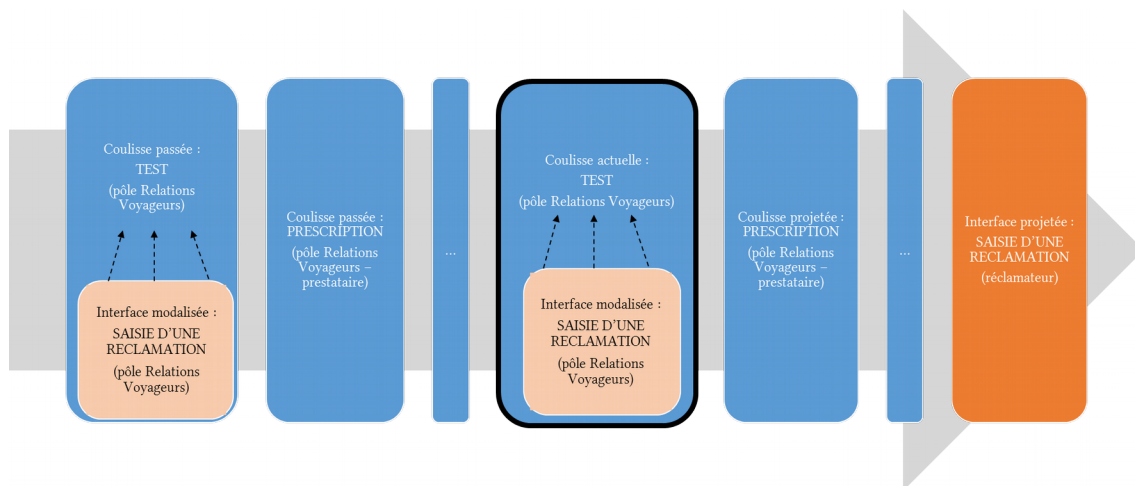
Coulisse passée :
TEST
(pôle Relations Voyageurs)

Interface modalisée :
SAISIE D'UNE RECLAMATION
(pôle Relations Voyageurs)

Coulisse passée :
PRESCRIPTION
(pôle Relations Voyageurs – prestataire)

…

Coulisse actuelle :
TEST
(pôle Relations Voyageurs)

Interface modalisée :
SAISIE D'UNE RECLAMATION
(pôle Relations Voyageurs)

Coulisse projetée :
PRESCRIPTION
(pôle Relations Voyageurs – prestataire)

…

Interface projetée :
SAISIE D'UNE RECLAMATION
(réclamateur)